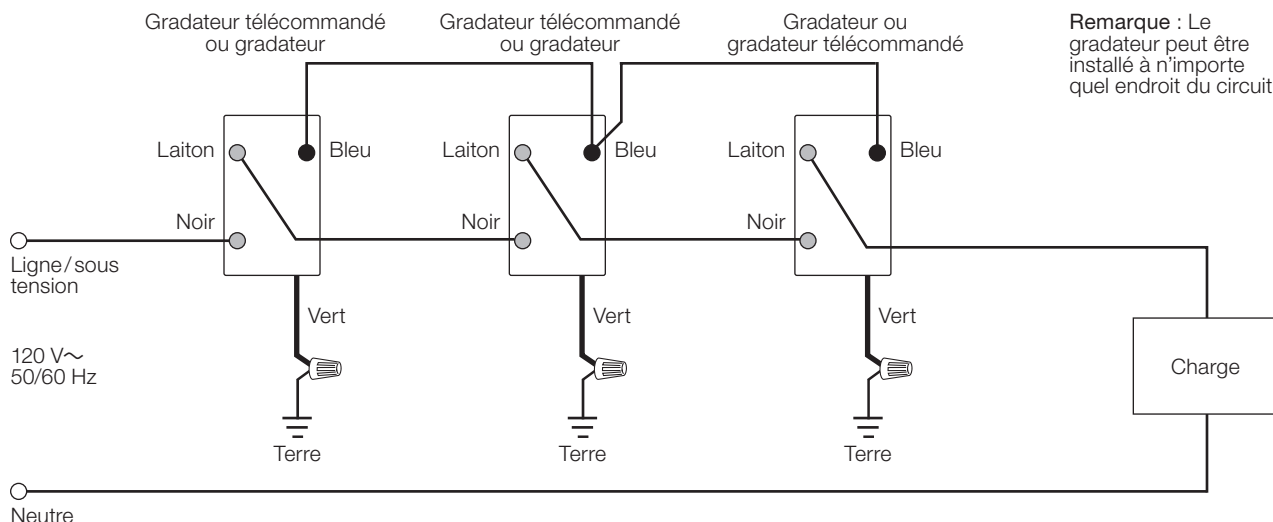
Gradateur télécommandé ou gradateur

Gradateur télécommandé ou gradateur

Gradateur ou gradateur télécommandé

Remarque : Le gradateur peut être installé à n'importe quel endroit du circuit

Laiton

Bleu

Noir

Laiton

Bleu

Noir

Laiton

Bleu

Noir

Ligne / sous tension

Vert

Vert

Vert

120 V∼
50/60 Hz

Charge

Terre

Terre

Terre

Neutre